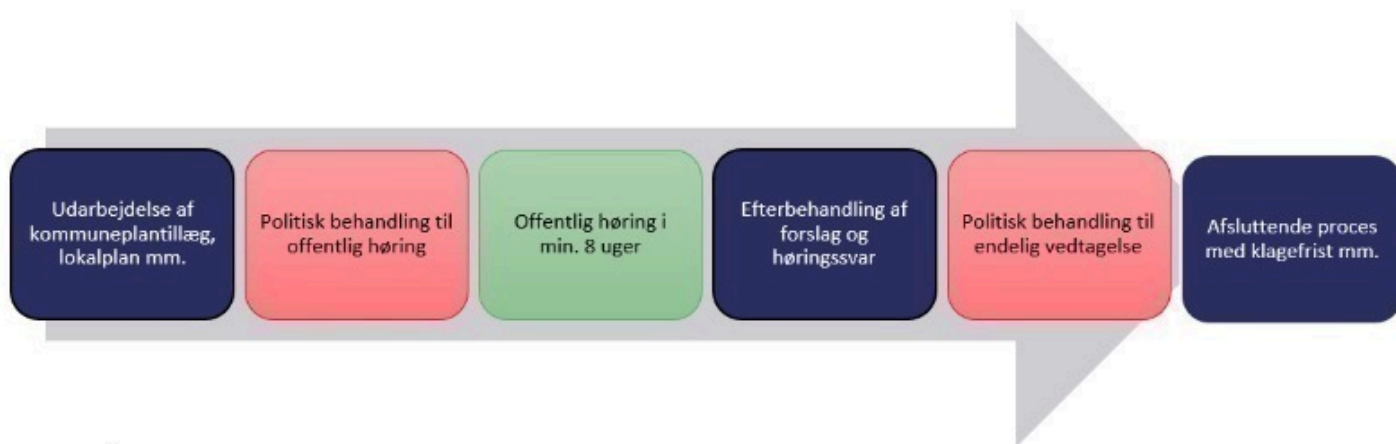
Udarbejdelse af kommuneplantillæg, lokalplan mm.

Politisk behandling til offentlig høring

Offentlig høring i min. 8 uger

Efterbehandling af forslag og høringssvar

Politisk behandling til endelig vedtagelse

Afsluttende proces med klagefrist mm.